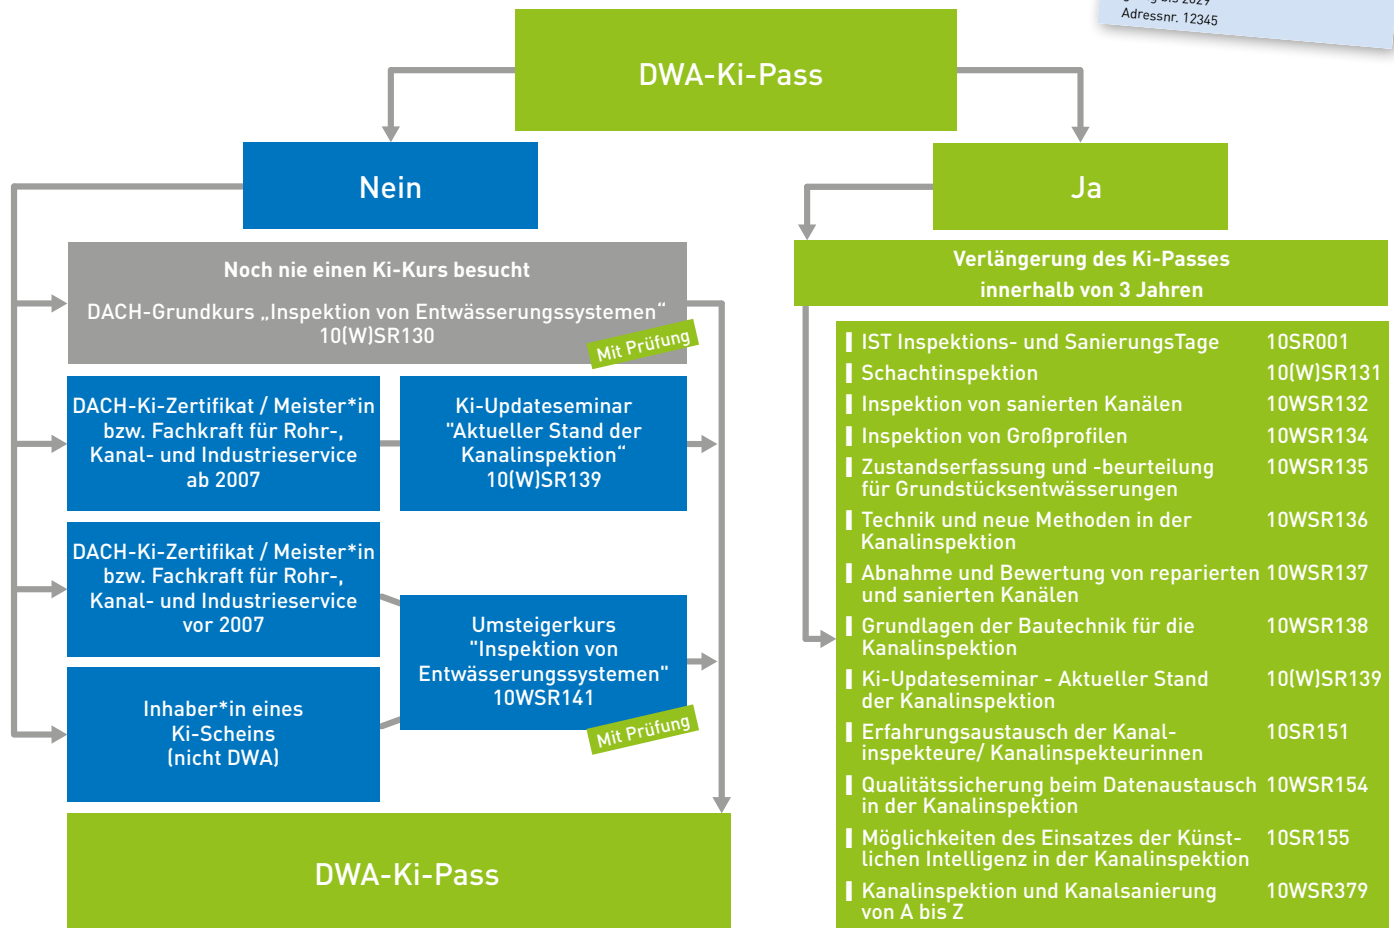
Adressnr. 12345

DWA-Ki-Pass

Nein

Ja

Noch nie einen Ki-Kurs besucht

DACH-Grundkurs „Inspektion von Entwässerungssystemen“ 10(W)SR130

Mit Prüfung

DACH-Ki-Zertifikat / Meister*in bzw. Fachkraft für Rohr-, Kanal- und Industrieservice ab 2007

Ki-Updateseminar "Aktueller Stand der Kanalinspektion“ 10(W)SR139

DACH-Ki-Zertifikat / Meister*in bzw. Fachkraft für Rohr-, Kanal- und Industrieservice vor 2007

Umsteigerkurs "Inspektion von Entwässerungssystemen" 10WSR141

Mit Prüfung

Inhaber*in eines Ki-Scheins (nicht DWA)

DWA-Ki-Pass

Verlängerung des Ki-Passes innerhalb von 3 Jahren

| | |
|---|---|
| IST Inspektions- und SanierungsTage | 10SR001 |
| Schachtinspektion | 10(W)SR131 |
| Inspektion von sanierten Kanälen | 10WSR132 |
| Inspektion von Großprofilen | 10WSR134 |
| Zustandserfassung und -beurteilung für Grundstücksentwässerungen | 10WSR135 |
| Technik und neue Methoden in der Kanalinspektion | 10WSR136 |
| Abnahme und Bewertung von reparierten und sanierten Kanälen | 10WSR137 |
| Grundlagen der Bautechnik für die Kanalinspektion | 10WSR138 |
| Ki-Updateseminar - Aktueller Stand der Kanalinspektion | 10(W)SR139 |
| Erfahrungsaustausch der Kanalinspekteure/ Kanalinspekteurinnen | 10SR151 |
| Qualitätssicherung beim Datenaustausch in der Kanalinspektion | 10WSR154 |
| Möglichkeiten des Einsatzes der Künstlichen Intelligenz in der Kanalinspektion | 10SR155 |
| Kanalinspektion und Kanalsanierung von A bis Z | 10WSR379 |